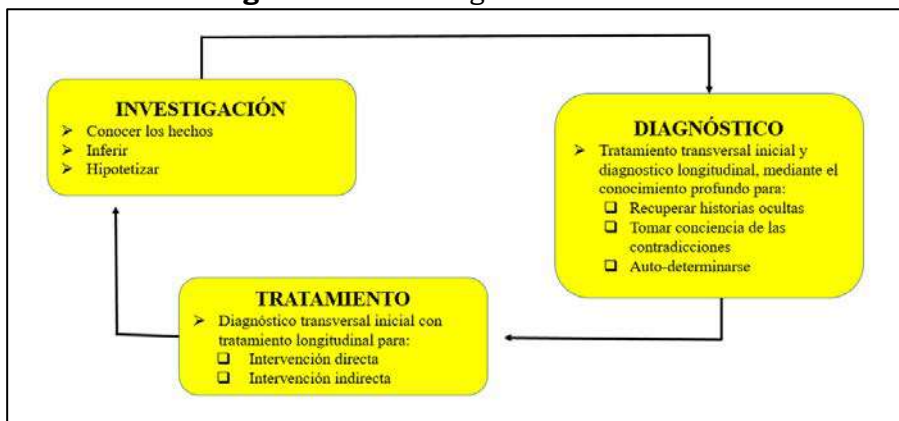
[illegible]

INVESTIGACIÓN
➢ Conocer los hechos
➢ Inferir
➢ Hipotetizar

DIAGNÓSTICO
➢ Tratamiento transversal inicial y diagnostico longitudinal, mediante el conocimiento profundo para:
❑ Recuperar historias ocultas
❑ Tomar conciencia de las contradicciones
❑ Auto-determinarse

TRATAMIENTO
➢ Diagnóstico transversal inicial con tratamiento longitudinal para:
❑ Intervención directa
❑ Intervención indirecta